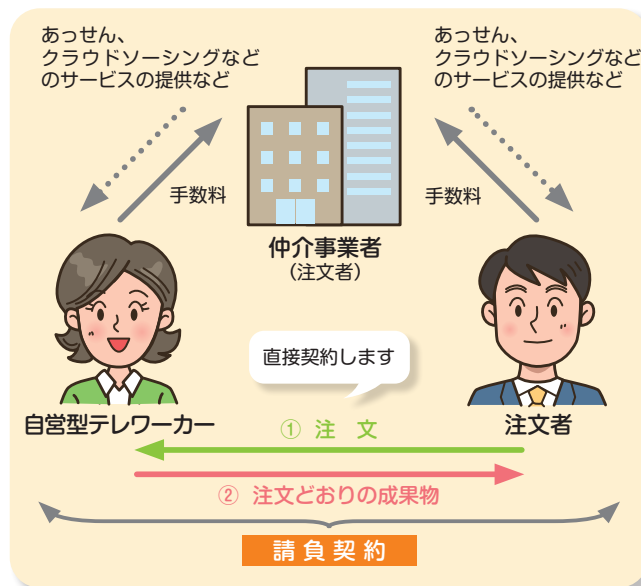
あっせん、
クラウドソーシングなど
のサービスの提供など

あっせん、
クラウドソーシングなど
のサービスの提供など

手数料

手数料

仲介事業者
（注文者）

直接契約します

自営型テレワーカー

注文者

① 注 文

② 注文どおりの成果物

請 負 契 約